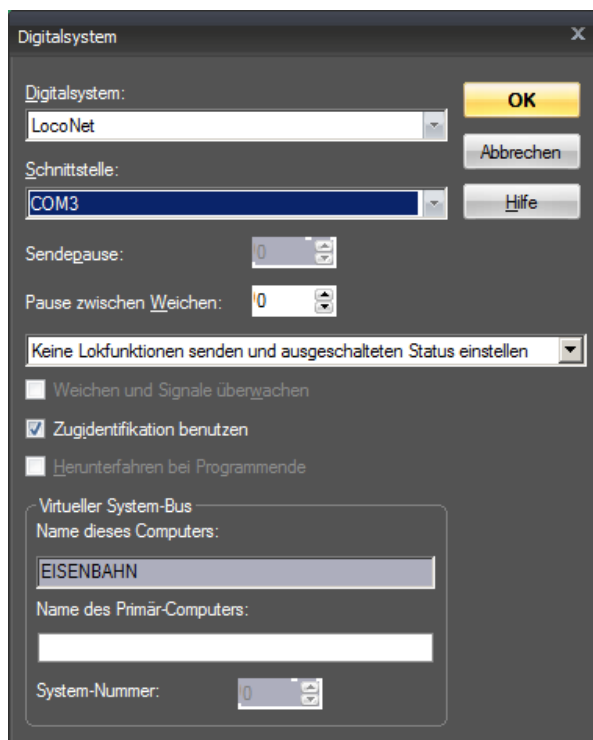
Digitalsystem

Digitalsystem:

LocoNet

OK

Abbrechen

Schnittstelle:

COM3

Hilfe

Sendepause:

0

Pause zwischen Weichen:

0

Keine Lokfunktionen senden und ausgeschalteten Status einstellen

Weichen und Signale überwachen

Zugidentifikation benutzen

Herunterfahren bei Programmende

Virtueller System-Bus

Name dieses Computers:

EISENBAHN

Name des Primär-Computers:

System-Nummer:

0